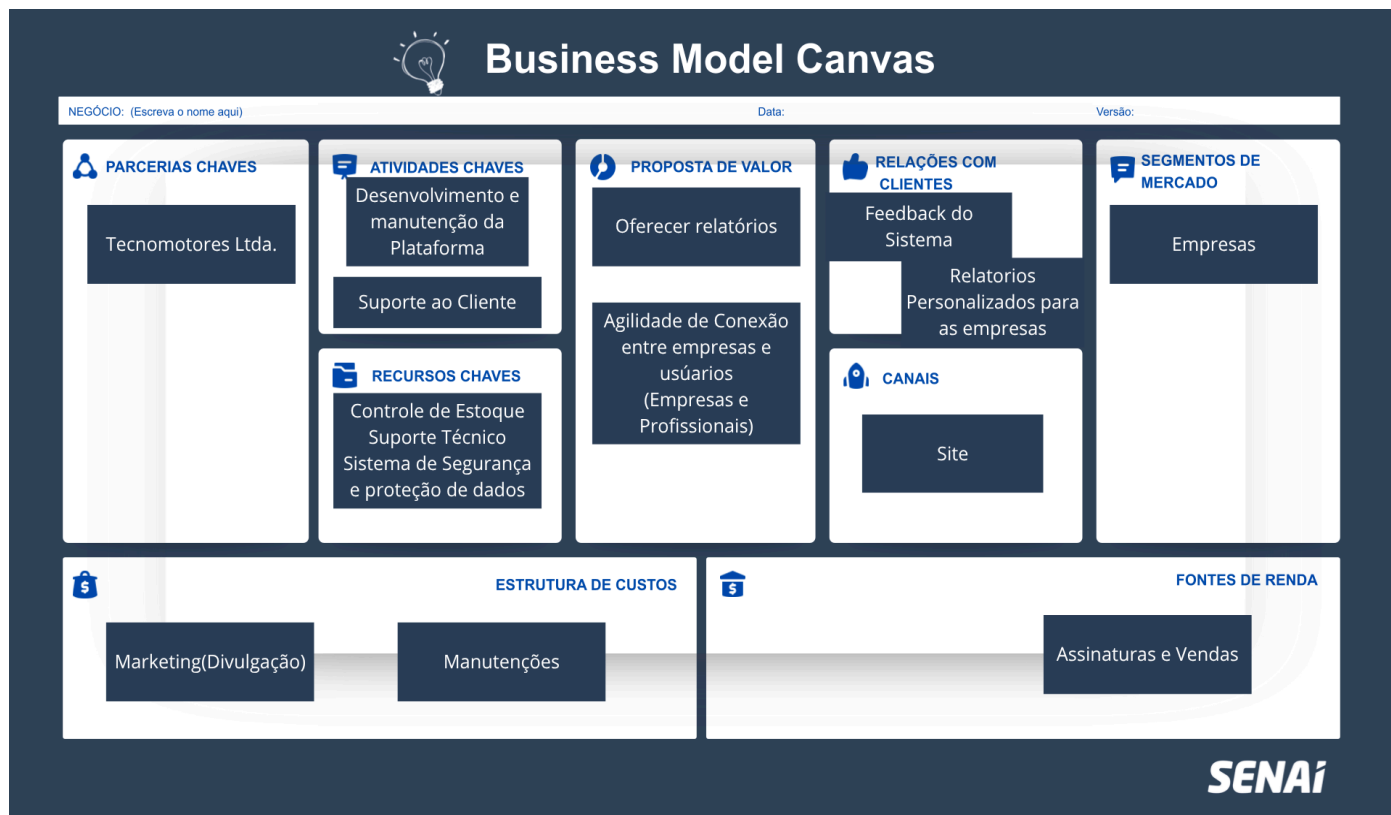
Business Model Canvas

NEGÓCIO: (Escreva o nome aqui)
Data:
Versão:

PARCERIAS CHAVES
Tecnomotores Ltda.

ATIVIDADES CHAVES
Desenvolvimento e manutenção da Plataforma
Suporte ao Cliente

RECURSOS CHAVES
Controle de Estoque
Suporte Técnico
Sistema de Segurança e proteção de dados

PROPOSTA DE VALOR
Oferecer relatórios
Agilidade de Conexão entre empresas e usúarios (Empresas e Profissionais)

RELAÇÕES COM CLIENTES
Feedback do Sistema
Relatorios Personalizados para as empresas

CANAIS
Site

SEGMENTOS DE MERCADO
Empresas

ESTRUTURA DE CUSTOS
Marketing(Divulgação)
Manutenções

FONTES DE RENDA
Assinaturas e Vendas

SENAI